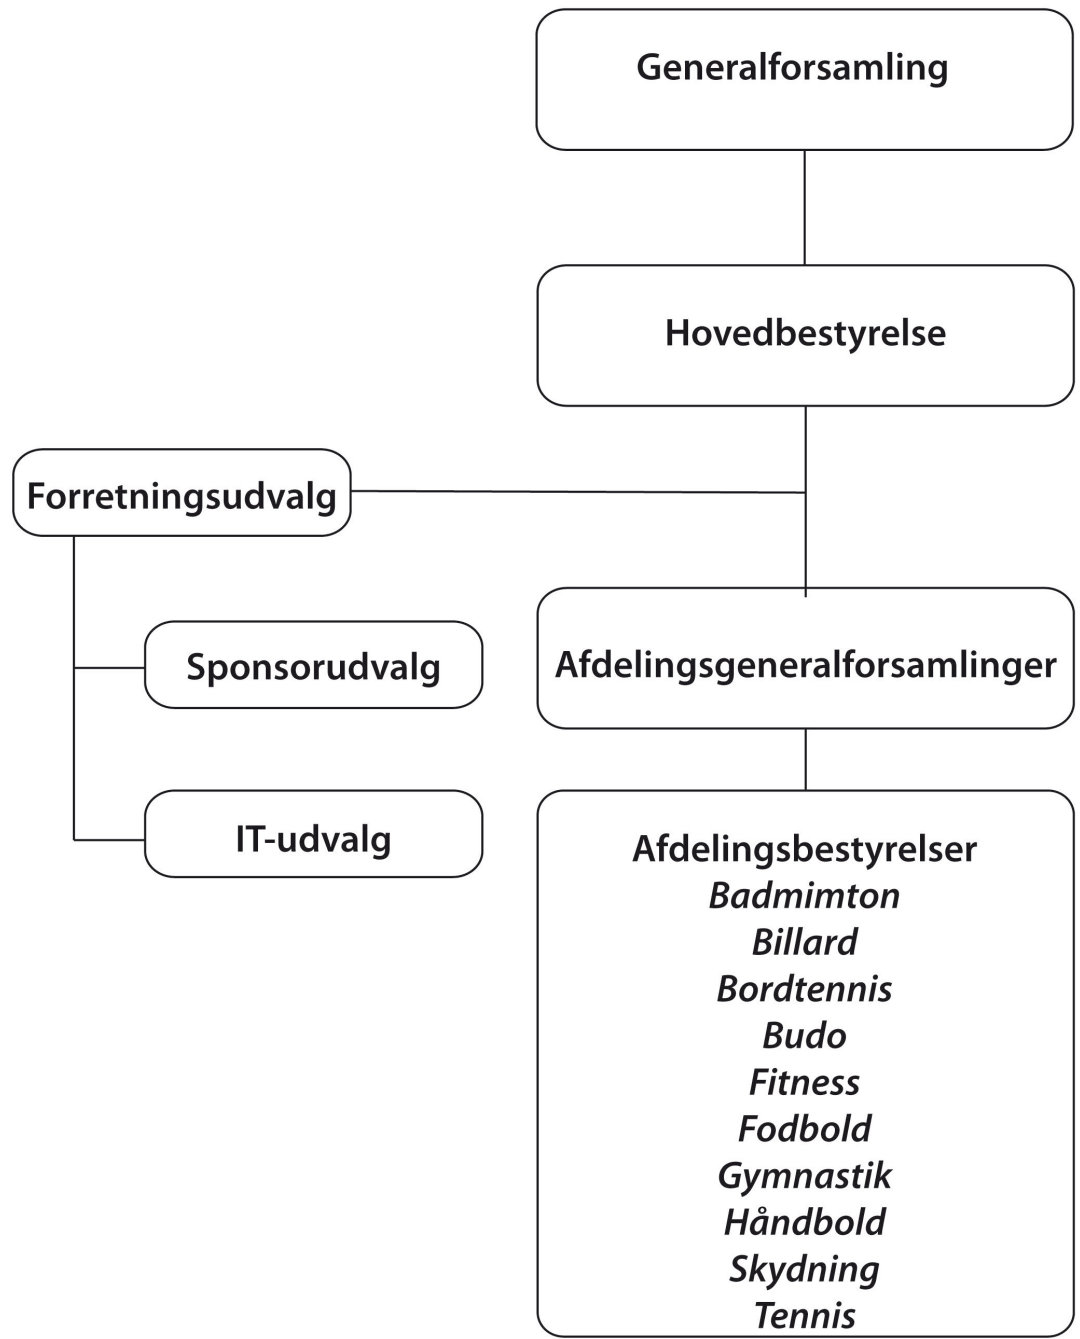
Generalforsamling

Hovedbestyrelse

Forretningsudvalg

Sponsorudvalg

IT-udvalg

Afdelingsgeneralforsamlinger

Afdelingsbestyrelser
Badmimton
Billard
Bordtennis
Budo
Fitness
Fodbold
Gymnastik
Håndbold
Skydning
Tennis